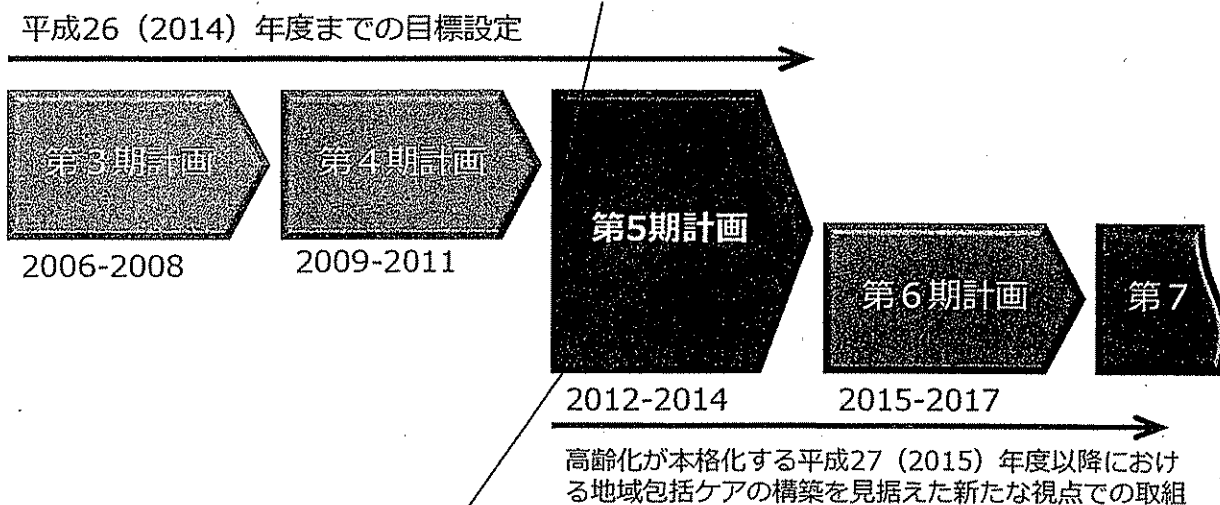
平成26（2014）年度までの目標設定

第３期計画

2006-2008

第４期計画

2009-2011

第5期計画

2012-2014

第６期計画

2015-2017

第７

高齢化が本格化する平成27（2015）年度以降における地域包括ケアの構築を見据えた新たな視点での取組